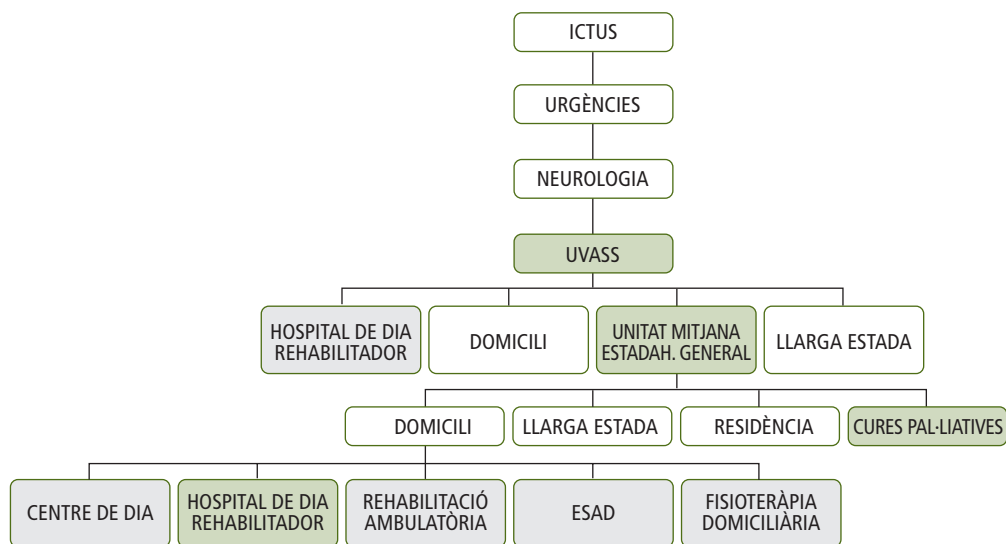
ICTUS

URGÈNCIES

NEUROLOGIA

UVASS

HOSPITAL DE DIA REHABILITADOR

DOMICILI

UNITAT MITJANA ESTADAH. GENERAL

LLARGA ESTADA

DOMICILI

LLARGA ESTADA

RESIDÈNCIA

CURES PAL·LIATIVES

CENTRE DE DIA

HOSPITAL DE DIA REHABILITADOR

REHABILITACIÓ AMBULATÒRIA

ESAD

FISIOTERÀPIA DOMICILIÀRIA